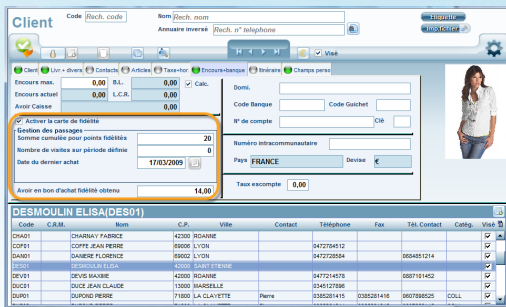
Client
Code Rech. code
Nom Rech. nom
Annuaire inversé Rech. n° telephone
Etiquette
Imprimer
Visé

Client | Livr + divers | Contacts | Articles | Taxe+tor | Encours+banque | Itinéraire | Champs perso

Encours max. 0,00 | B.L. 0,00 | Calc.
Encours actuel 0,00 | L.C.R. 0,00
Avoir Caisse 0,00

Activer la carte de fidélité
Gestion des passages
Somme cumulée pour points fidélités 20
Nombre de visites sur période définie 0
Date du dernier achat 17/03/2009
Avoir en bon d'achat fidélité obtenu 14,00

Domi.
Code Banque | Code Guichet
N° de compte | Clé
Numéro intracommunautaire
Pays FRANCE | Devise €
Taux escompte 0,00

DESMOULIN ELISA(DES01)

| Code | C.R.M. | Nom | C.P. | Ville | Contact | Téléphone | Fax | Tél. Contact | Catég. | Visé |
|---|---|---|---|---|---|---|---|---|---|---|
| CHA01 | | CHARNAY FABRICE | 42300 | ROANNE | | | | | | ☑ |
| COF01 | | COFFE JEAN PIERRE | 69006 | LYON | | 0472764512 | | | | ☑ |
| DAN01 | | DANIERE FLORENCE | 69002 | LYON | | 0472728584 | | 0684451214 | | ☑ |
| DES01 | | DESMOULIN ELISA | 42000 | SAINT ETIENNE | | | | | | ☑ |
| DEV01 | | DEVIS MAXIME | 42300 | ROANNE | | 0477214578 | | 0687101452 | | ☑ |
| DUC01 | | DUCE JEAN CLAUDE | 13000 | MARSEILLE | | 0345127896 | | | | ☑ |
| DUP01 | | DUPOND PIERRE | 71800 | LA CLAYETTE | Pierre | 0385281415 | 0385281416 | 0607688525 | COLL | ☑ |